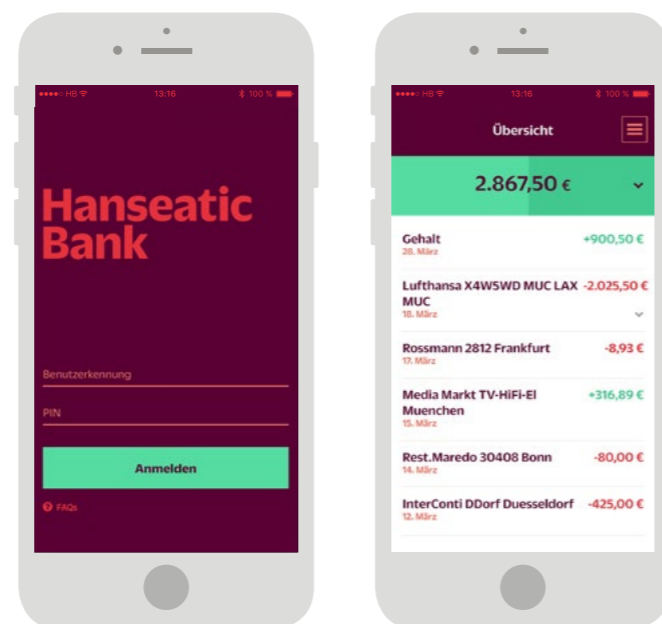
●●●●○ HB 13:16 100 %

Hanseatic Bank

Benutzerkennung

PIN

Anmelden

FAQs

●●●●○ HB 13:16 100 %

Übersicht

2.867,50 €

Gehalt
28. März
+900,50 €

Lufthansa X4W5WD MUC LAX MUC
18. März
-2.025,50 €

Rossmann 2812 Frankfurt
17. März
-8,93 €

Media Markt TV-HiFi-El Muenchen
15. März
+316,89 €

Rest.Maredo 30408 Bonn
14. März
-80,00 €

InterConti DDorf Duesseldorf
12. März
-425,00 €